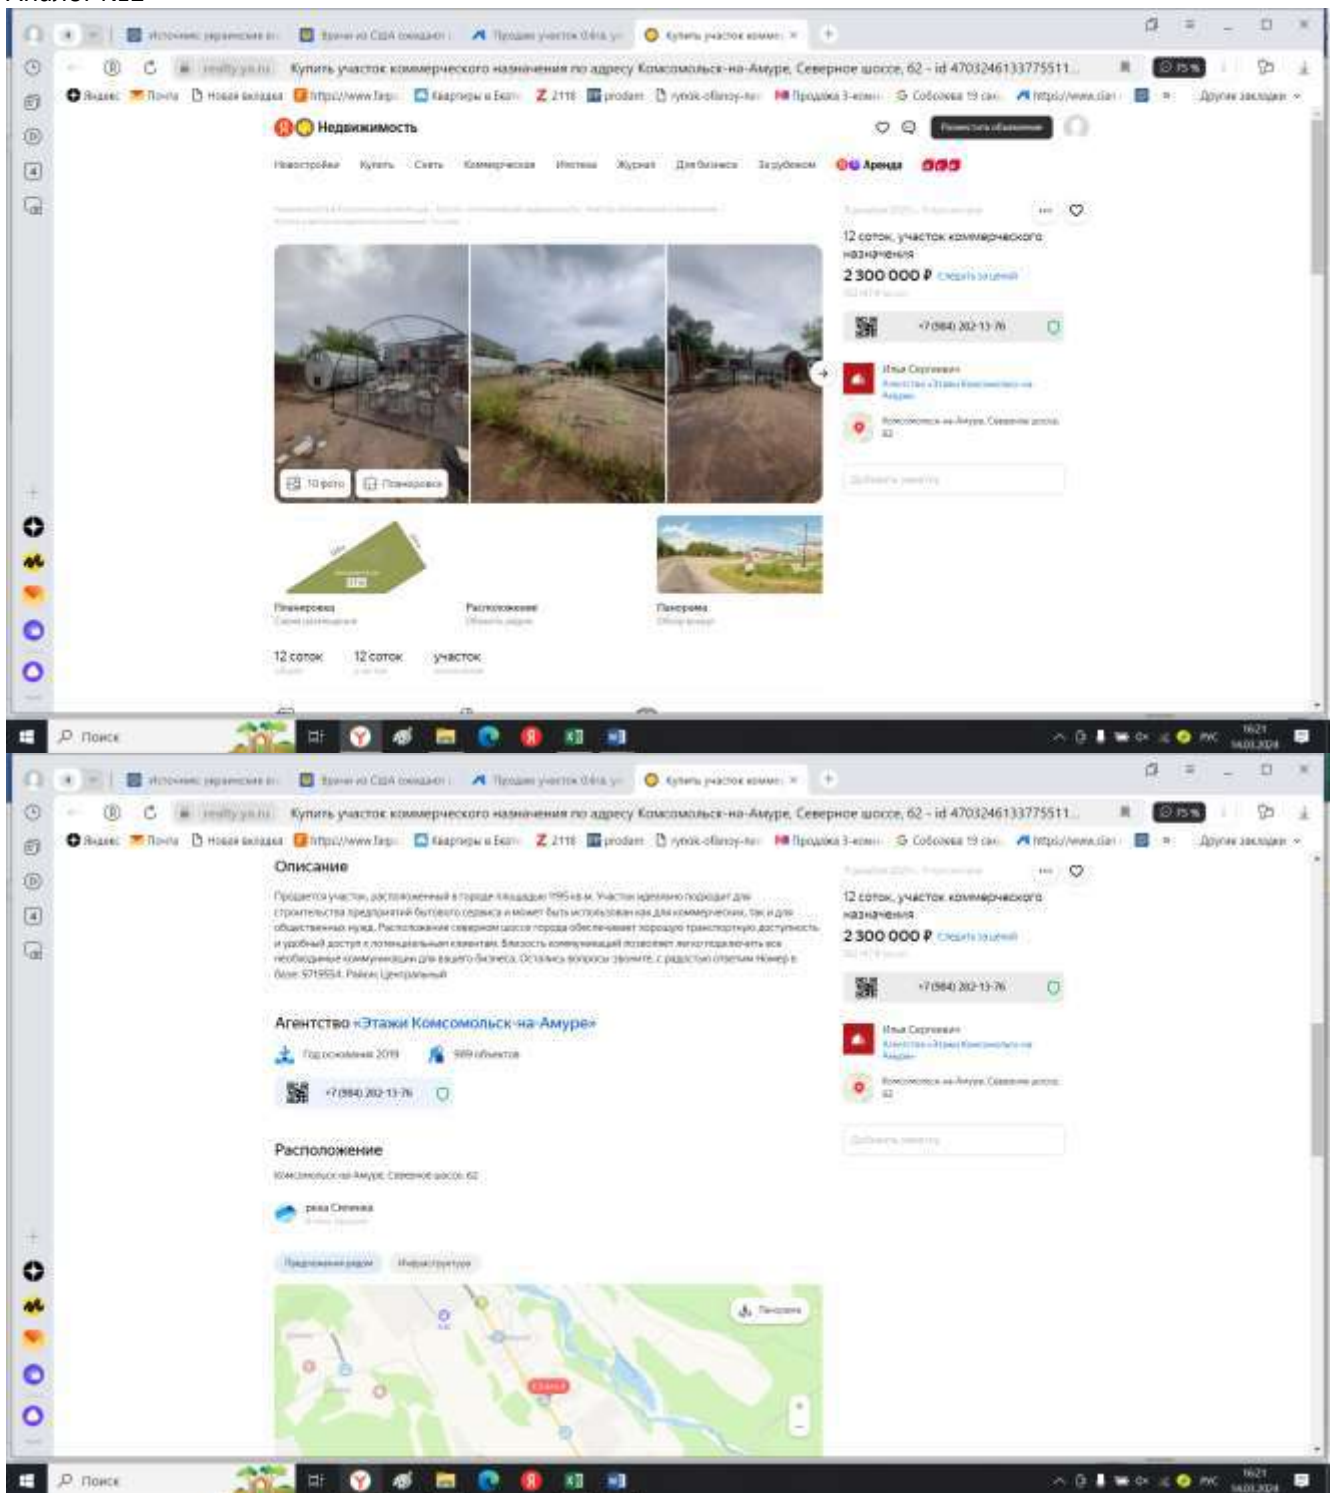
Купить участок коммерческого назначения по адресу Комсомольск-на-Амуре, Северное шоссе, 62 - id 4703246133775511...

Недвижимость

Новостройки Купить Снять Коммерческая Ипотека Журнал Для бизнеса За рубежом Аренда

12 соток, участок коммерческого назначения

2 300 000 ₽

+7 (984) 282-13-76

Илья Сергеевич

Агентство «Этажи Комсомольск-на-Амуре»

Комсомольск-на-Амуре, Северное шоссе, 62

10 фото

Планировка

Планировка

Расположение

Панорама

12 соток

12 соток

участок

Поиск

Купить участок коммерческого назначения по адресу Комсомольск-на-Амуре, Северное шоссе, 62 - id 4703246133775511...

Описание

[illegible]

Агентство «Этажи Комсомольск-на-Амуре»

Год основания 2019

989 объектов

+7 (984) 282-13-76

Расположение

Комсомольск-на-Амуре, Северное шоссе, 62

река Силинка

12 соток, участок коммерческого назначения

2 300 000 ₽

+7 (984) 282-13-76

Илья Сергеевич

Агентство «Этажи Комсомольск-на-Амуре»

Комсомольск-на-Амуре, Северное шоссе, 62

Панорама

Поиск